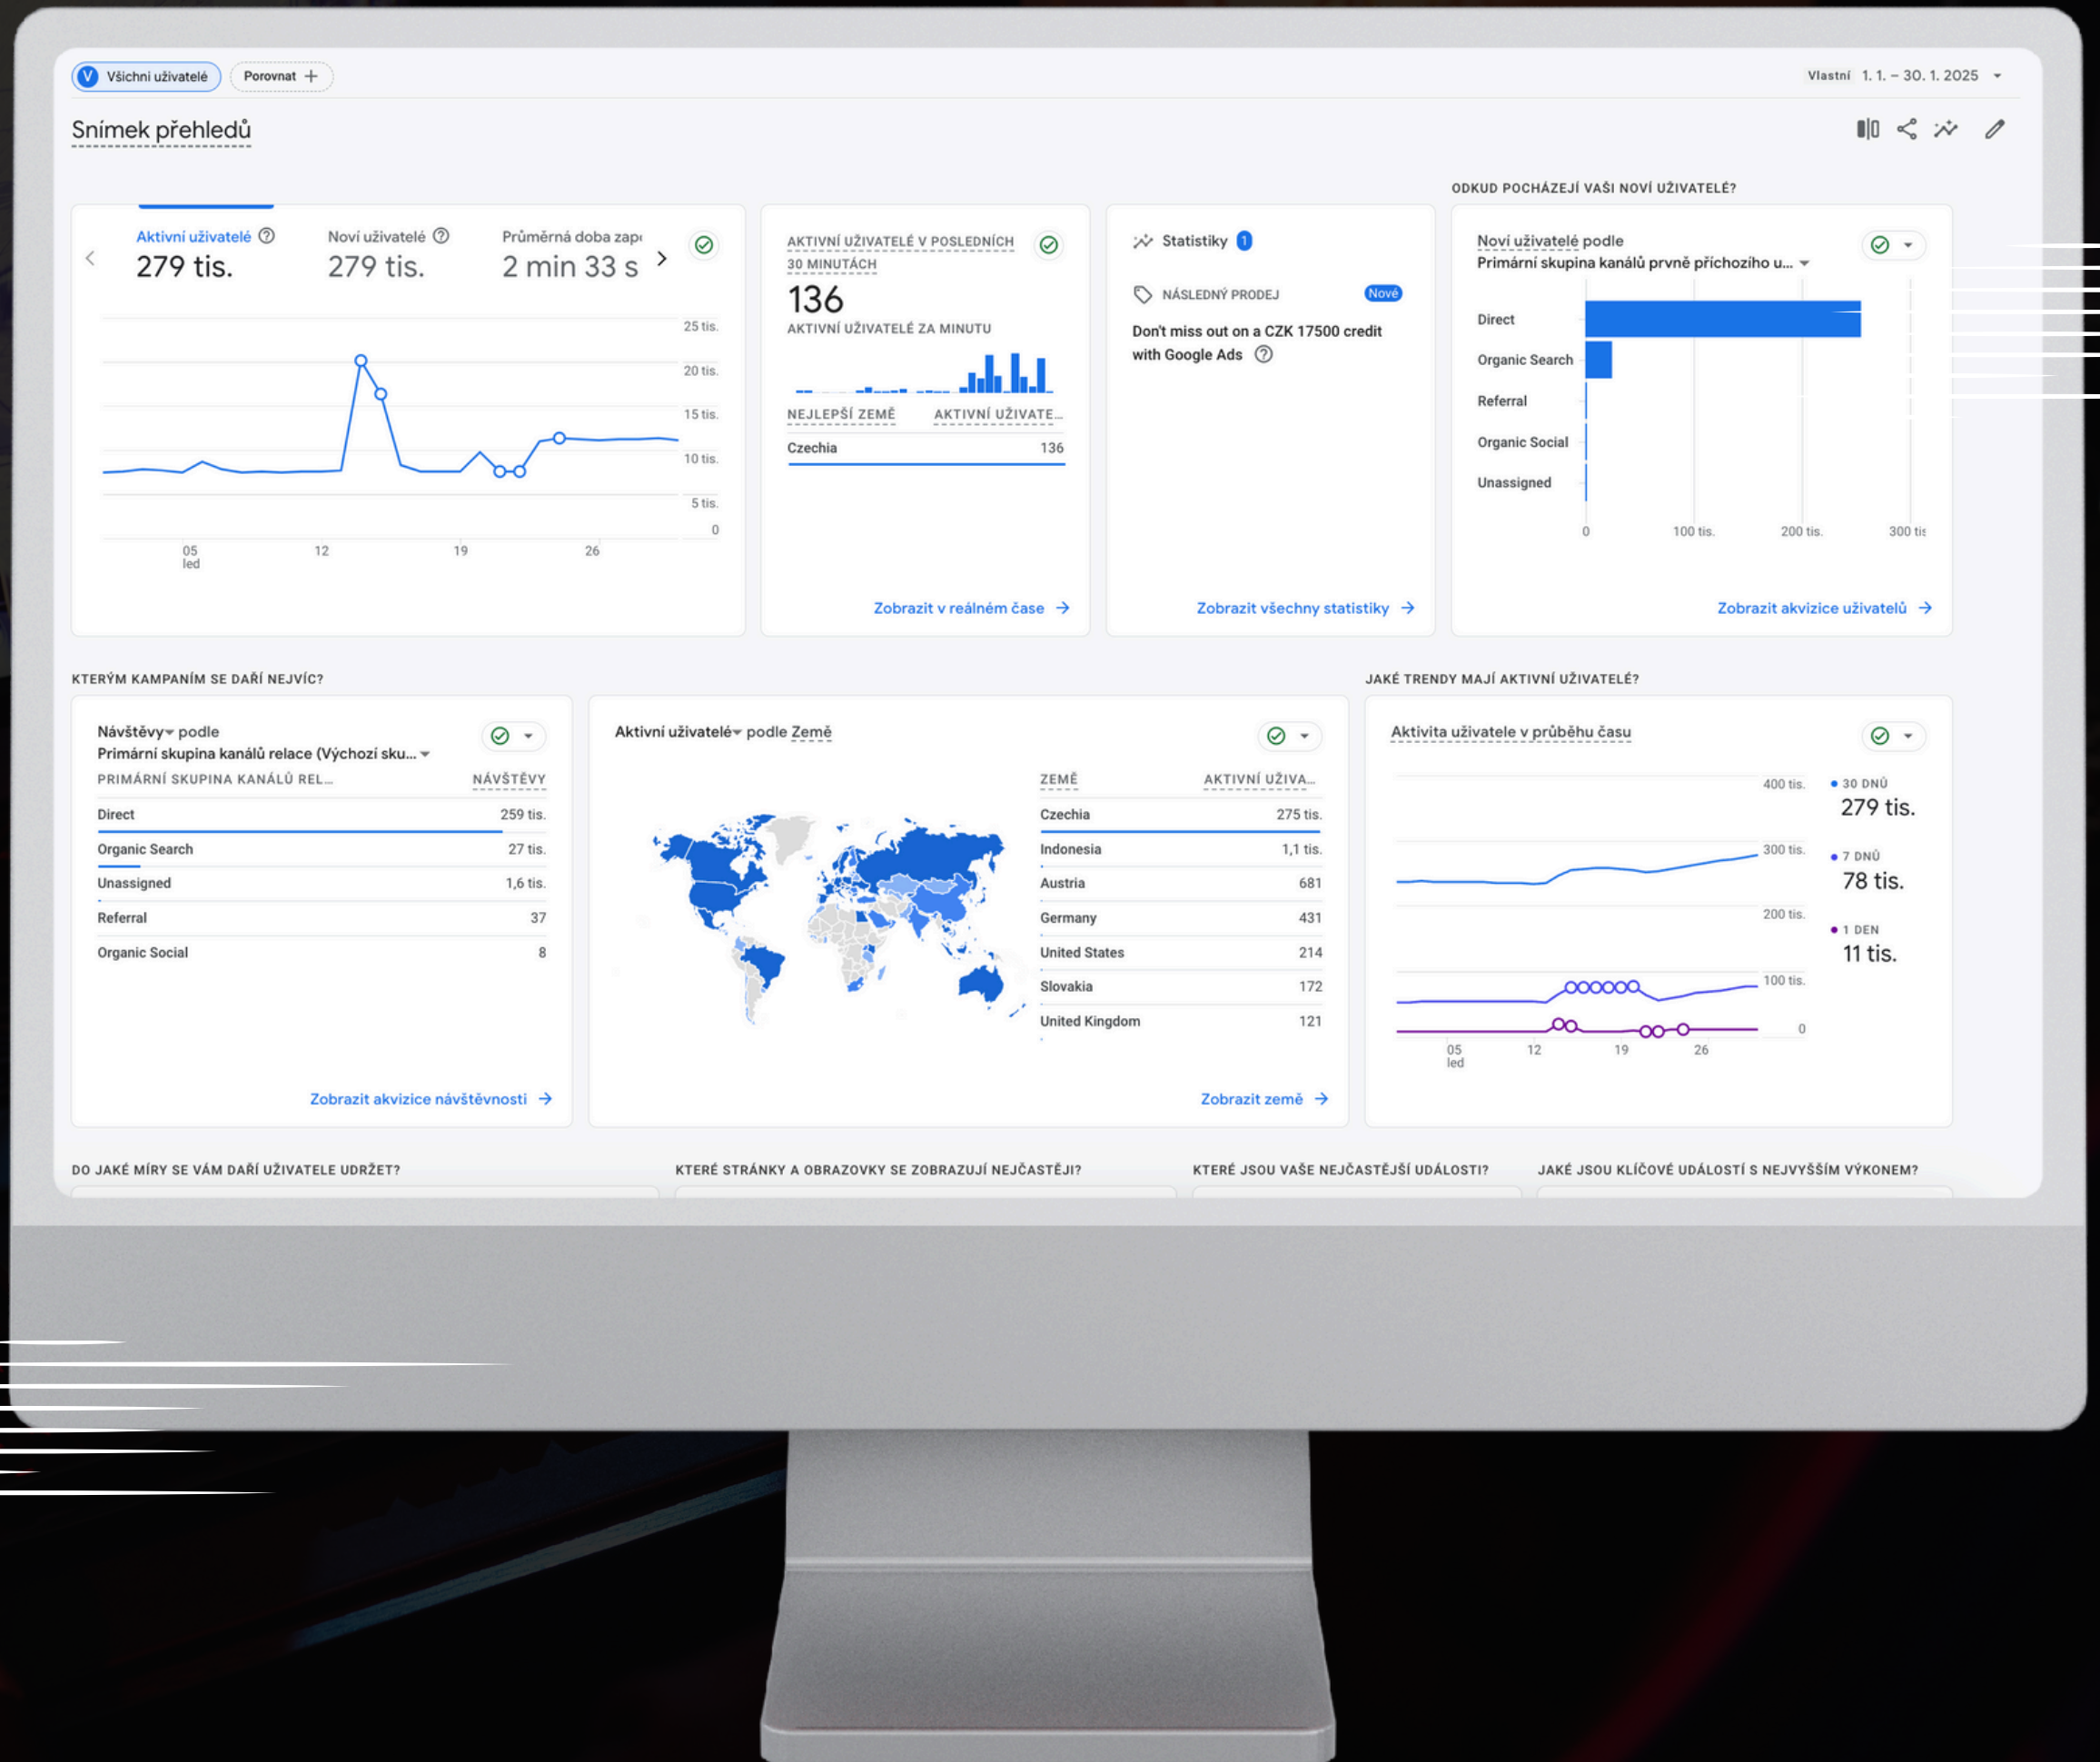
V Všichni uživatelé | Porovnat +

Vlastní 1. 1. – 30. 1. 2025

Snímek přehledů

ODKUD POCHÁZEJÍ VAŠI NOVÍ UŽIVATELÉ?

Aktivní uživatelé 279 tis.
Noví uživatelé 279 tis.
Průměrná doba zap 2 min 33 s

25 tis.
20 tis.
15 tis.
10 tis.
5 tis.
0
05 led
12
19
26

AKTIVNÍ UŽIVATELÉ V POSLEDNÍCH 30 MINUTÁCH
136
AKTIVNÍ UŽIVATELÉ ZA MINUTU

| NEJLEPŠÍ ZEMĚ | AKTIVNÍ UŽIVATE... |
|---|---|
| Czechia | 136 |

Zobrazit v reálném čase →

Statistiky 1
NÁSLEDNÝ PRODEJ Nové
Don't miss out on a CZK 17500 credit with Google Ads

Zobrazit všechny statistiky →

Noví uživatelé podle
Primární skupina kanálů prvně příchozího u...
Direct
Organic Search
Referral
Organic Social
Unassigned
0
100 tis.
200 tis.
300 tis

Zobrazit akvizice uživatelů →

KTERÝM KAMPANÍM SE DAŘÍ NEJVÍC?

Návštěvy podle
Primární skupina kanálů relace (Výchozí sku...

| PRIMÁRNÍ SKUPINA KANÁLŮ REL... | NÁVŠTĚVY |
|---|---|
| Direct | 259 tis. |
| Organic Search | 27 tis. |
| Unassigned | 1,6 tis. |
| Referral | 37 |
| Organic Social | 8 |

Zobrazit akvizice návštěvnosti →

Aktivní uživatelé podle Země

| ZEMĚ | AKTIVNÍ UŽIVA... |
|---|---|
| Czechia | 275 tis. |
| Indonesia | 1,1 tis. |
| Austria | 681 |
| Germany | 431 |
| United States | 214 |
| Slovakia | 172 |
| United Kingdom | 121 |

Zobrazit země →

JAKÉ TRENDY MAJÍ AKTIVNÍ UŽIVATELÉ?

Aktivita uživatele v průběhu času
400 tis.
300 tis.
200 tis.
100 tis.
0
05 led
12
19
26
30 DNŮ 279 tis.
7 DNŮ 78 tis.
1 DEN 11 tis.

DO JAKÉ MÍRY SE VÁM DAŘÍ UŽIVATELE UDRŽET?
KTERÉ STRÁNKY A OBRAZOVKY SE ZOBRAZUJÍ NEJČASTĚJI?
KTERÉ JSOU VAŠE NEJČASTĚJŠÍ UDÁLOSTI?
JAKÉ JSOU KLÍČOVÉ UDÁLOSTI S NEJVYŠŠÍM VÝKONEM?